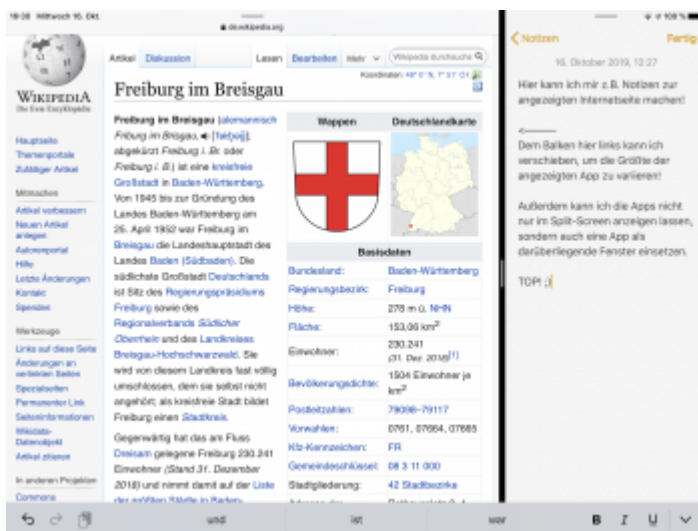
18:28 Mittwoch 16. Okt.

de.wikipedia.org

100 %

Wikipedia
Die freie Enzyklopädie

Hauptseite
Themenportale
Zufälliger Artikel

Mitmachen
Artikel verbessern
Neuen Artikel anlegen
Autorenportal
Hilfe
Letzte Änderungen
Kontakt
Spenden

Werkzeuge
Links auf diese Seite
Änderungen an verlinkten Seiten
Spezialseiten
Permanenter Link
Seiteninformationen
Wikidata-Datenobjekt
Artikel zitieren

In anderen Projekten
Commons

Artikel Diskussion Lesen Bearbeiten Mehr Wikipedia durchsuchen

Koordinaten: 48° 0' N, 7° 51' O

Freiburg im Breisgau

Freiburg im Breisgau (alemannisch Friburg im Brisgau, [Aussprache]) abgekürzt Freiburg i. Br. oder Freiburg i. B.) ist eine kreisfreie Großstadt in Baden-Württemberg. Von 1945 bis zur Gründung des Landes Baden-Württemberg am 25. April 1952 war Freiburg im Breisgau die Landeshauptstadt des Landes Baden (Südbaden). Die südlichste Großstadt Deutschlands ist Sitz des Regierungspräsidiums Freiburg sowie des Regionalverbands Südlicher Oberrhein und des Landkreises Breisgau-Hochschwarzwald. Sie wird von diesem Landkreis fast völlig umschlossen, dem sie selbst nicht angehört; als kreisfreie Stadt bildet Freiburg einen Stadtkreis.

Gegenwärtig hat das am Fluss Dreisam gelegene Freiburg 230.241 Einwohner (Stand 31. Dezember 2018) und nimmt damit auf der Liste der größten Städte in Baden-

| Wappen | Deutschlandkarte |
|---|---|

Basisdaten

| | |
|---|---|
| Bundesland: | Baden-Württemberg |
| Regierungsbezirk: | Freiburg |
| Höhe: | 278 m ü. NHN |
| Fläche: | 153,06 km² |
| Einwohner: | 230.241 (31. Dez. 2018)[1] |
| Bevölkerungsdichte: | 1504 Einwohner je km² |
| Postleitzahlen: | 79098–79117 |
| Vorwahlen: | 0761, 07664, 07665 |
| Kfz-Kennzeichen: | FR |
| Gemeindeschlüssel: | 08 3 11 000 |
| Stadtgliederung: | 42 Stadtbezirke |

Notizen Fertig

16. Oktober 2019, 12:27

Hier kann ich mir z.B. Notizen zur angezeigten Internetseite machen!

<——
Dem Balken hier links kann ich verschieben, um die Größe der angezeigten App zu variieren!

Außerdem kann ich die Apps nicht nur im Split-Screen anzeigen lassen, sondern auch eine App als darüberliegende Fenster einsetzen.

TOP! ;)

und ist war B I U